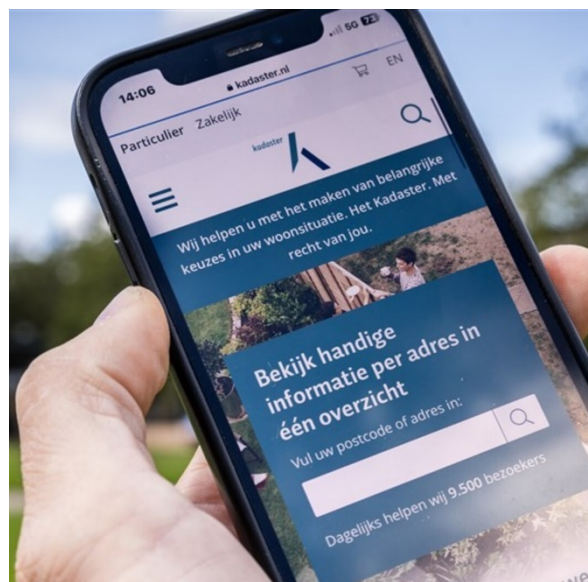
14:06 kadaster.nl 5G 73

EN

Particulier Zakelijk

kadaster

Wij helpen u met het maken van belangrijke keuzes in uw woonsituatie. Het Kadaster. Met recht van jou.

Bekijk handige informatie per adres in één overzicht

Vul uw postcode of adres in:

Dagelijks helpen wij 9.500 bezoekers